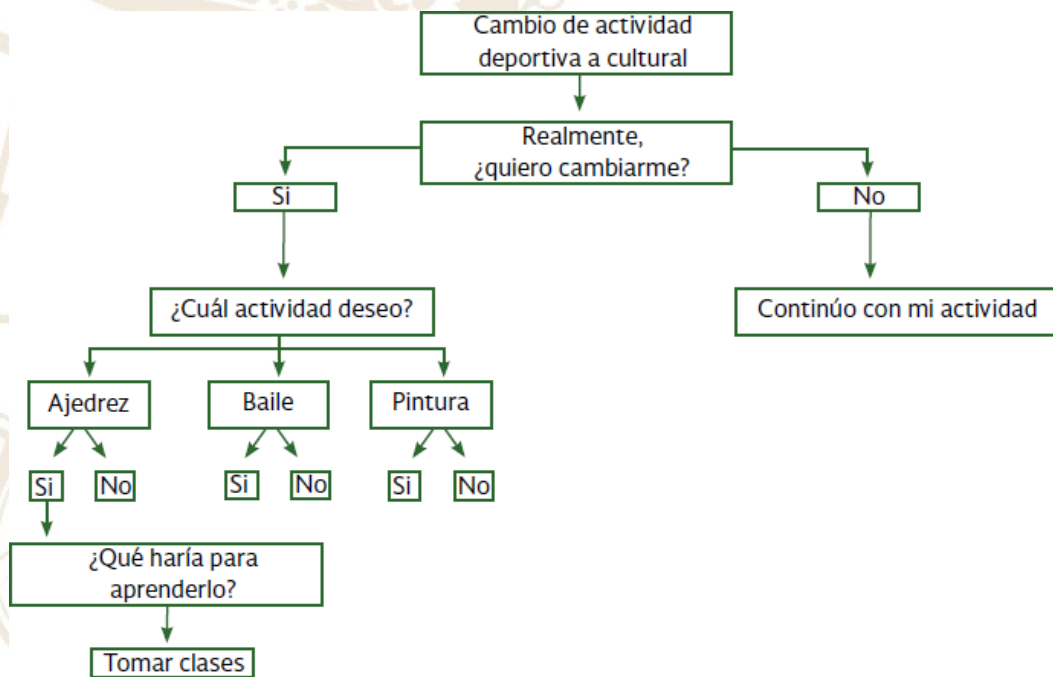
Cambio de actividad deportiva a cultural

Realmente, ¿quiero cambiarme?

Si

No

¿Cuál actividad deseo?

Continúo con mi actividad

Ajedrez

Baile

Pintura

Si

No

Si

No

Si

No

¿Qué haría para aprenderlo?

Tomar clases